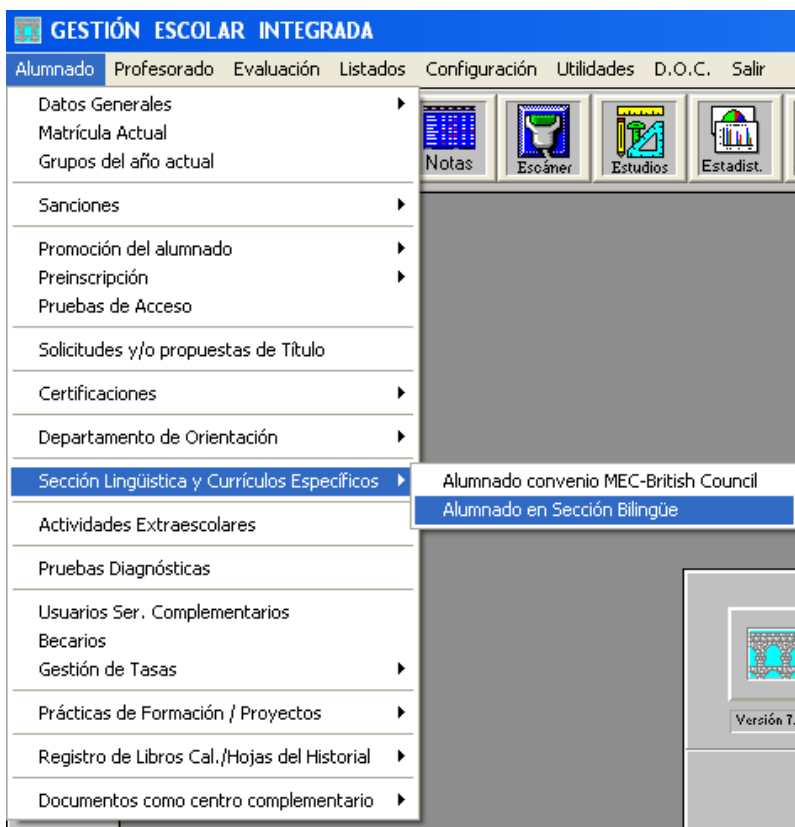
GESTIÓN ESCOLAR INTEGRADA

Alumnado Profesorado Evaluación Listados Configuración Utilidades D.O.C. Salir

Datos Generales
Matrícula Actual
Grupos del año actual

Sanciones

Promoción del alumnado
Preinscripción
Pruebas de Acceso

Solicitudes y/o propuestas de Título

Certificaciones

Departamento de Orientación

Sección Lingüística y Currículos Específicos

Actividades Extraescolares

Pruebas Diagnósticas

Usuarios Ser. Complementarios
Becarios
Gestión de Tasas

Prácticas de Formación / Proyectos

Registro de Libros Cal./Hojas del Historial

Documentos como centro complementario

Notas
Escáner
Estudios
Estadist.

Alumnado convenio MEC-British Council
Alumnado en Sección Bilingüe

Versión 7.